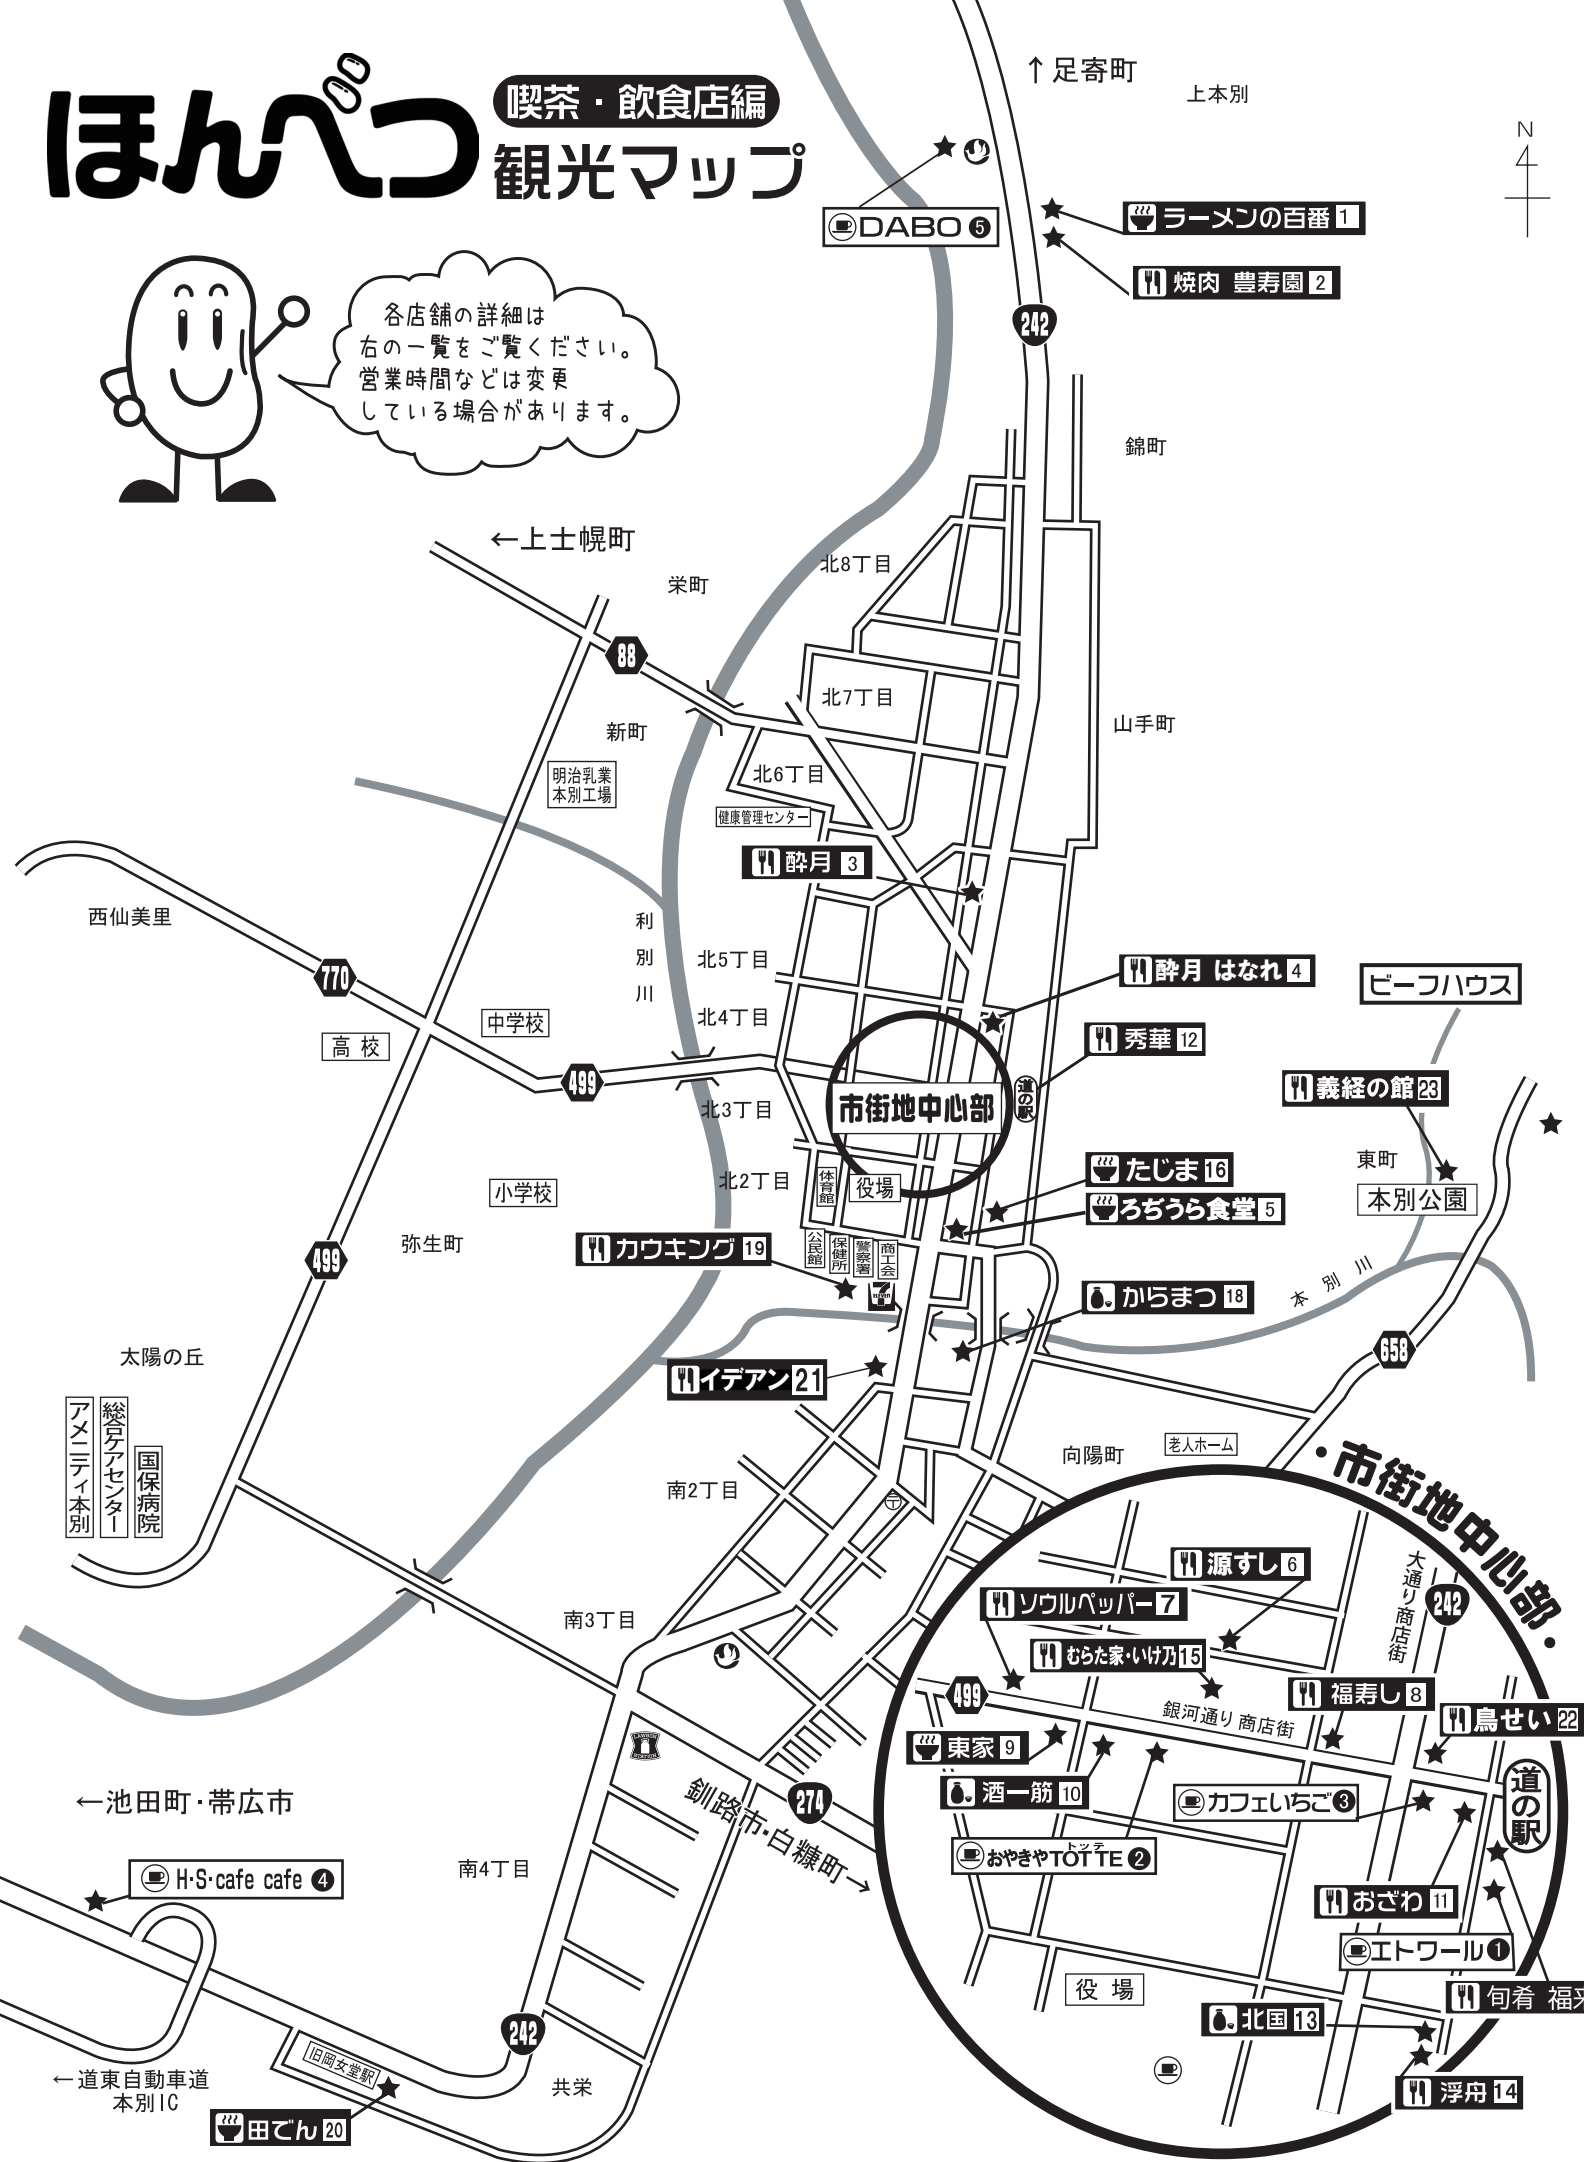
ほんべつ
喫茶・飲食店編
観光マップ

各店舗の詳細は右の一覧をご覧ください。営業時間などは変更している場合があります。

↑足寄町
上本別
N
DABO 5
ラーメンの百番 1
焼肉 豊寿園 2
242
錦町
←上士幌町
栄町
北8丁目
88
北7丁目
新町
山手町
北6丁目
明治乳業本別工場
健康管理センター
酔月 3
西仙美里
利別川
北5丁目
酔月 はなれ 4
ビーフハウス
770
北4丁目
中学校
秀華 12
高校
499
道の駅
義経の館 23
北3丁目
市街地中心部
東町
たじま 16
本別公園
体育館
役場
北2丁目
小学校
ろぢうら食堂 5
弥生町
カウキング 19
公民館
保健所
警察署
商工会
本別川
からまつ 18
499
658
太陽の丘
イデアン 21
アメニティ本別
総合ケアセンター
国保病院
向陽町
老人ホーム
南2丁目
・市街地中心部・
源すし 6
大通り商店街
242
ソウルペッパー 7
むらた家・いけ乃 15
南3丁目
499
福寿し 8
銀河通り 商店街
鳥せい 22
東家 9
274
←池田町・帯広市
釧路市・白糠町→
酒一筋 10
カフェいちご 3
道の駅
おやきや TOTTE 2
トッテ
H・S・cafe cafe 4
南4丁目
おざわ 11
エトワール 1
役場
旬肴 福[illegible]
北国 13
242
旧岡女堂駅
←道東自動車道 本別IC
共栄
田でん 20
浮舟 14